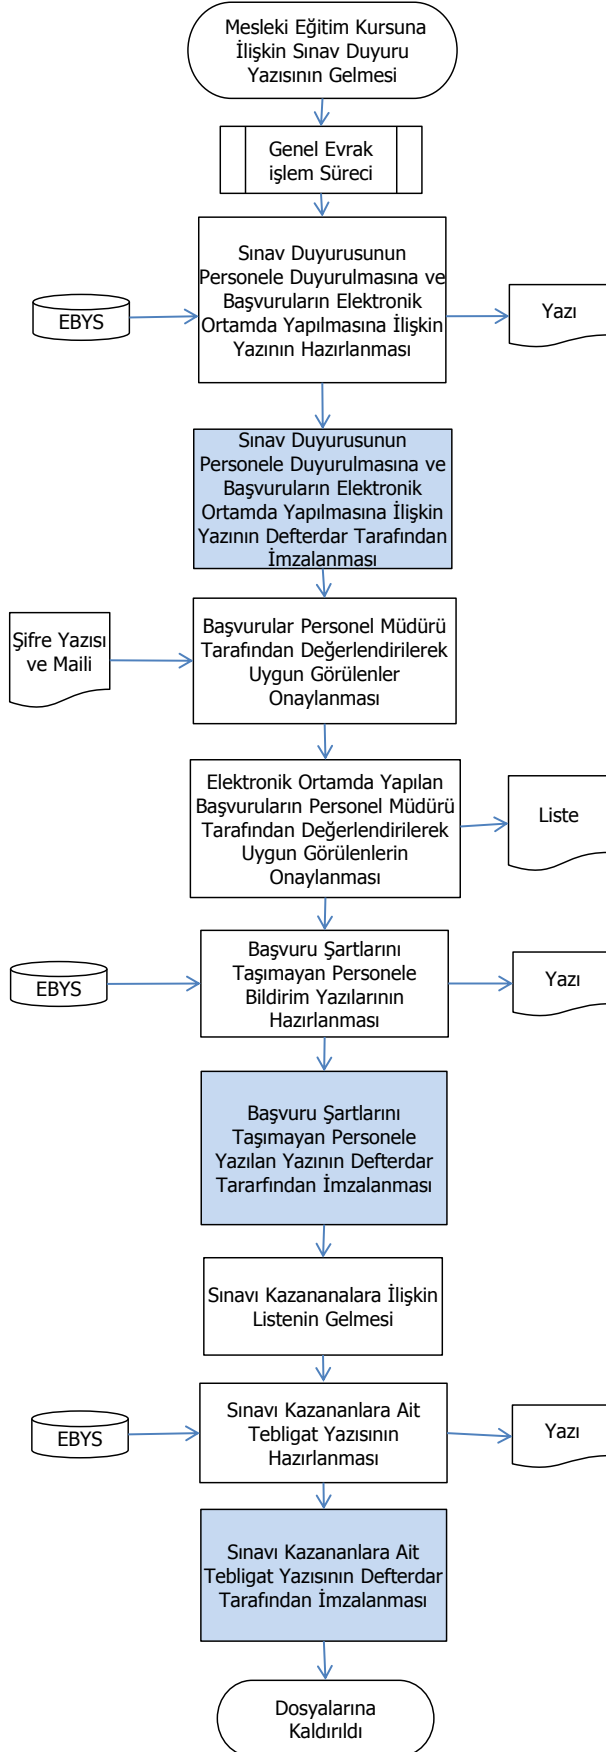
Mesleki Eğitim Kursuna İlişkin Sınav Duyuru Yazısının Gelmesi

Genel Evrak işlem Süreci

EBYS

Sınav Duyurusunun Personele Duyurulmasına ve Başvuruların Elektronik Ortamda Yapılmasına İlişkin Yazının Hazırlanması

Yazı

Sınav Duyurusunun Personele Duyurulmasına ve Başvuruların Elektronik Ortamda Yapılmasına İlişkin Yazının Defterdar Tarafından İmzalanması

Şifre Yazısı ve Maili

Başvurular Personel Müdürü Tarafından Değerlendirilerek Uygun Görülenler Onaylanması

Elektronik Ortamda Yapılan Başvuruların Personel Müdürü Tarafından Değerlendirilerek Uygun Görülenlerin Onaylanması

Liste

EBYS

Başvuru Şartlarını Taşımayan Personele Bildirim Yazılarının Hazırlanması

Yazı

Başvuru Şartlarını Taşımayan Personele Yazılan Yazının Defterdar Tararfından İmzalanması

Sınavı Kazananalara İlişkin Listenin Gelmesi

EBYS

Sınavı Kazananlara Ait Tebligat Yazısının Hazırlanması

Yazı

Sınavı Kazananlara Ait Tebligat Yazısının Defterdar Tarafından İmzalanması

Dosyalarına Kaldırıldı